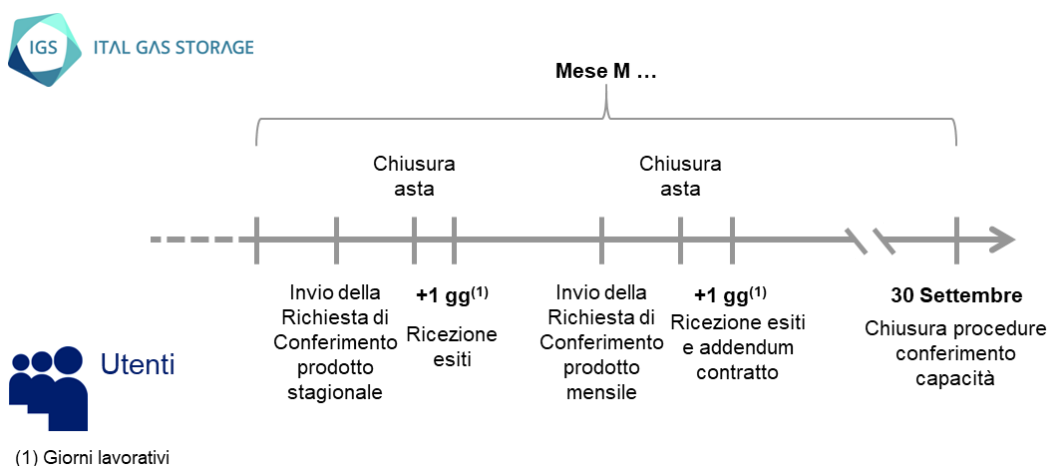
IGS ITAL GAS STORAGE

Mese M …

Chiusura asta

Chiusura asta

Invio della Richiesta di Conferimento prodotto stagionale

**+1 gg$^{(1)}$**

Ricezione esiti

Invio della Richiesta di Conferimento prodotto mensile

**+1 gg$^{(1)}$**

Ricezione esiti e addendum contratto

**30 Settembre**

Chiusura procedure conferimento capacità

Utenti

(1) Giorni lavorativi